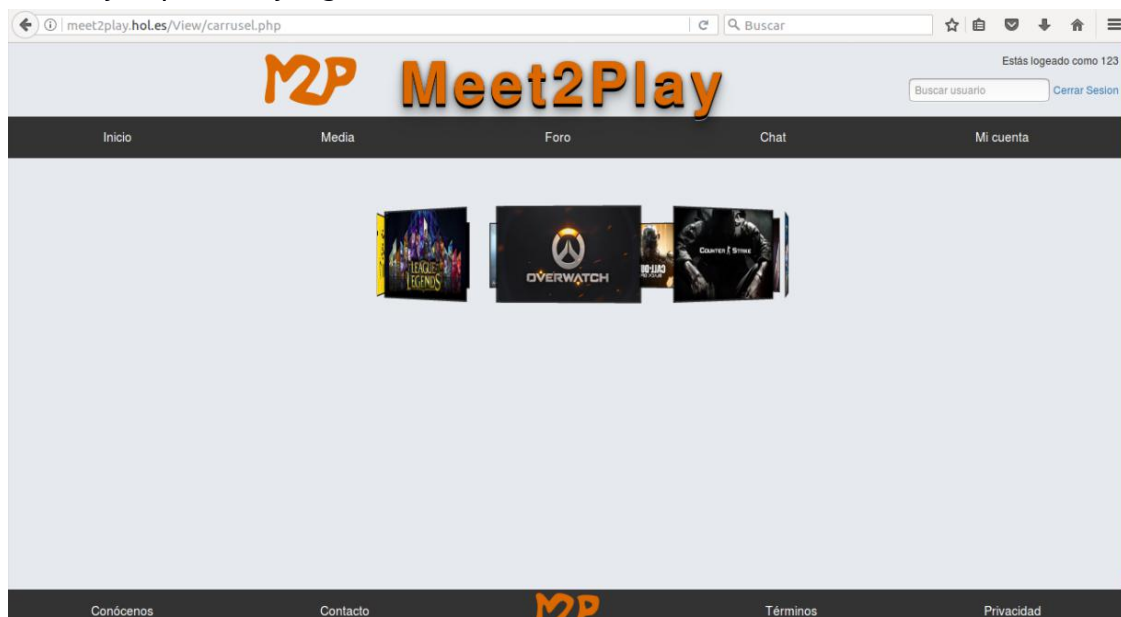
meet2play.hol.es/View/carrusel.php
Buscar

M2P Meet2Play

Estás logeado como 123
Buscar usuario
Cerrar Sesion

Inicio
Media
Foro
Chat
Mi cuenta

LEAGUE OF LEGENDS
OVERWATCH
DUTY
COUNTER STRIKE

Conócenos
Contacto
M2P
Términos
Privacidad